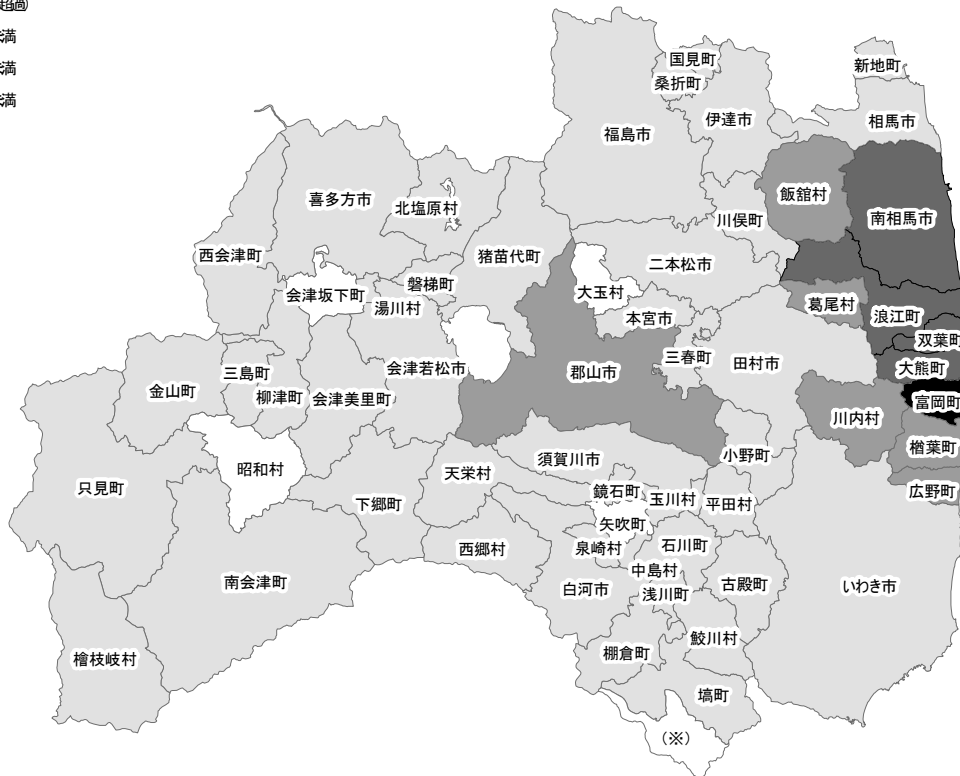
超過)
満
満
満

国見町
新地町
桑折町
伊達市
相馬市
福島市
飯舘村
喜多方市
北塩原村
川俣町
南相馬市
西会津町
猪苗代町
二本松市
会津坂下町
磐梯町
大玉村
葛尾村
浪江町
湯川村
本宮市
双葉町
三島町
会津若松市
三春町
田村市
大熊町
金山町
郡山市
柳津町
会津美里町
富岡町
川内村
昭和村
須賀川市
小野町
楢葉町
只見町
天栄村
鏡石町
玉川村
平田村
広野町
下郷町
矢吹町
西郷村
泉崎村
石川町
中島村
南会津町
白河市
古殿町
いわき市
浅川町
鮫川村
檜枝岐村
棚倉町
塙町
(※)